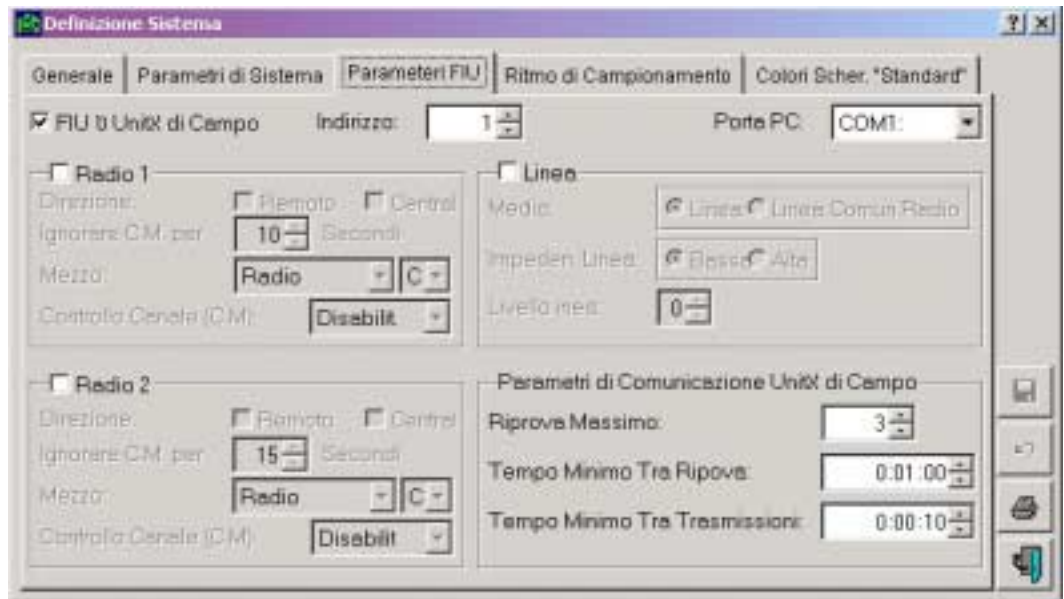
Definizione Sistema

?

x

Generale

Parametri di Sistema

Parameteri FIU

Ritmo di Campionamento

Colori Scher. "Standard"

FIU o UnitX di Campo

Indirizzo:

1

Porta PC:

COM1:

Radio 1

Direzione:

Remoto

Central

Ignorere C.M. per

10

Secondi

Mezzo:

Radio

C

Controllo Canale (C.M):

Disabilit

Linea

Medio:

Linea

Linea Comun Radio

Impeden. Linea:

Basso

Alta

Livello ines:

0

Radio 2

Direzione:

Remoto

Central

Ignorere C.M. per

15

Secondi

Mezzo:

Radio

C

Controllo Canale (C.M):

Disabilit

Parametri di Comunicazione UnitX di Campo

Riprova Massimo:

3

Tempo Minimo Tra Ripova:

0:01:00

Tempo Minimo Tra Trasmissioni:

0:00:10